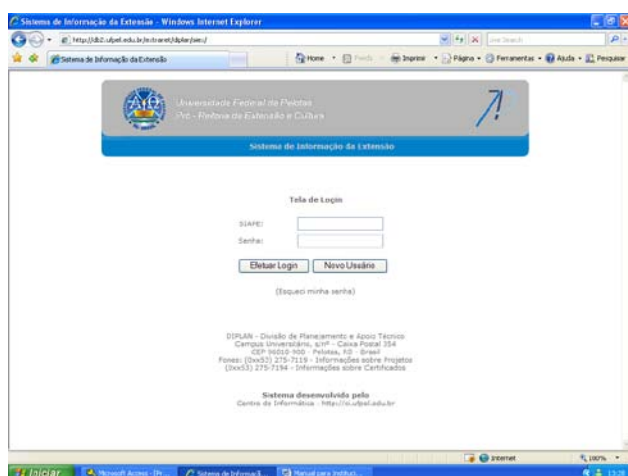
Sistema de Informação da Extensão - Windows Internet Explorer

http://dti2.ufpel.edu.br/intranet/diplan/siex/

Live Search

Sistema de Informação da Extensão

Home · Feeds · Imprimir · Página · Ferramentas · Ajuda · Pesquisar

Universidade Federal de Pelotas
Pró - Reitoria de Extensão e Cultura

Sistema de Informação da Extensão

Tela de Login

SIAPE:

Senha:

Efetuar Login | Novo Usuário

(Esqueci minha senha)

DIPLAN - Divisão de Planejamento e Apoio Técnico
Campus Universitário, s/nº - Caixa Postal 354
CEP 96010-900 - Pelotas, RS - Brasil
Fones: (0xx53) 275-7119 - Informações sobre Projetos
(0xx53) 275-7194 - Informações sobre Certificados

Sistema desenvolvido pelo
Centro de Informática - http://ci.ufpel.edu.br

Internet

100%

Iniciar

Microsoft Access - [Pr...

Sistema de Informaçã...

Manual para Instituci...

13:28